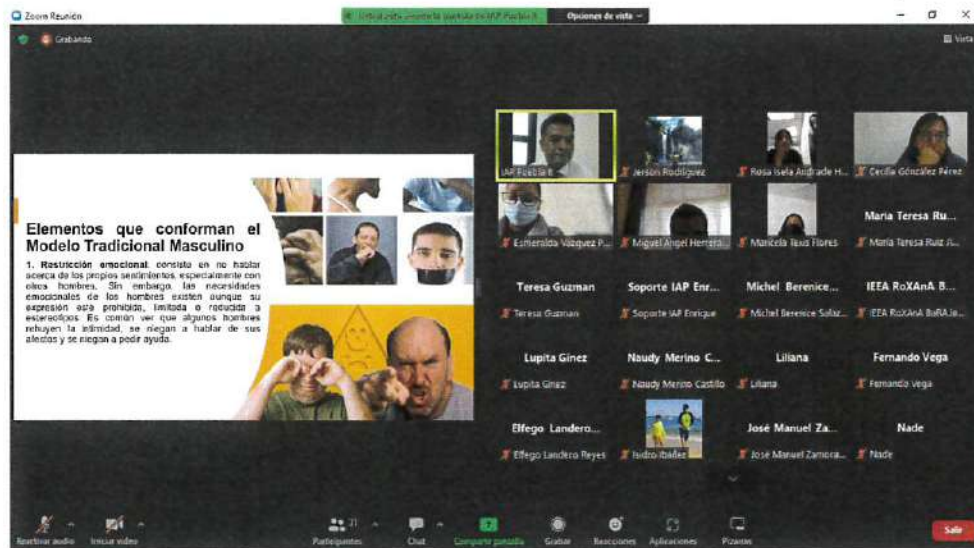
Zoom Reunión

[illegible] IAP Puebla II

Opciones de vista

Grabando

Vista

Elementos que conforman el Modelo Tradicional Masculino

1. Restricción emocional, consiste en no hablar acerca de los propios sentimientos, especialmente con otros hombres. Sin embargo, las necesidades emocionales de los hombres existen aunque su expresión esta prohibida, limitada o reducida a estereotipos. Es común ver que algunos hombres rehuyen la intimidad, se niegan a hablar de sus afectos y se niegan a pedir ayuda.

IAP Puebla II

Jerson Rodriguez

Rosa Isela Andrade H...

Cecilia González Pérez

Esmeralda Vazquez P...

Miguel Angel Herrera...

Maricela Texo Flores

Maria Teresa Ru...

Maria Teresa Ruiz A...

Teresa Guzman

Teresa Guzman

Soporte IAP Enr...

Soporte IAP Enrique

Michel Berenice...

Michel Berenice Solaz...

IEEA RoXAnA B...

IEEA RoXAnA BaRAJa...

Lupita Ginez

Lupita Ginez

Naudy Merino C...

Naudy Merino Castillo

Liliana

Liliana

Fernando Vega

Fernando Vega

Elfego Landero...

Elfego Landero Reyes

Isidro Ibañez

José Manuel Za...

José Manuel Zamora...

Nade

Nade

Reactivar audio

Iniciar video

Participantes 21

Chat

Compartir pantalla

Grabar

Reacciones

Aplicaciones

Pizarras

Salir